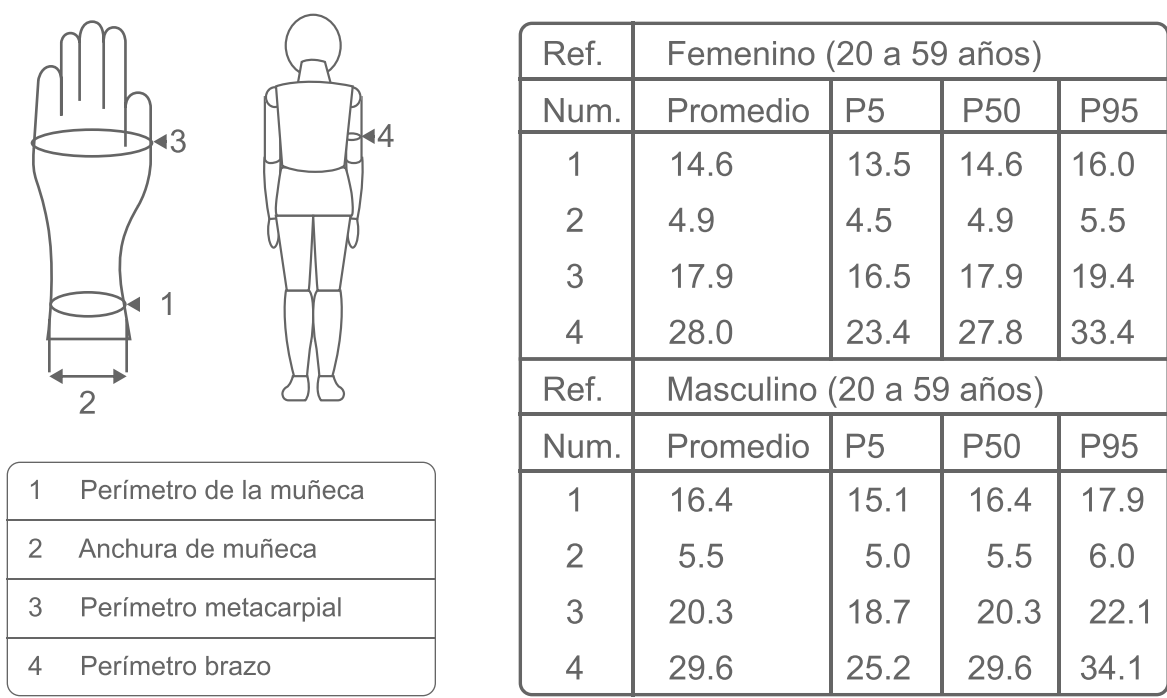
3

4

1

2

| 1 | Perímetro de la muñeca |
|---|---|
| 2 | Anchura de muñeca |
| 3 | Perímetro metacarpial |
| 4 | Perímetro brazo |

| Ref. | Femenino (20 a 59 años) | | | |
|---|---|---|---|---|
| Num. | Promedio | P5 | P50 | P95 |
| 1 | 14.6 | 13.5 | 14.6 | 16.0 |
| 2 | 4.9 | 4.5 | 4.9 | 5.5 |
| 3 | 17.9 | 16.5 | 17.9 | 19.4 |
| 4 | 28.0 | 23.4 | 27.8 | 33.4 |
| Ref. | Masculino (20 a 59 años) | | | |
| Num. | Promedio | P5 | P50 | P95 |
| 1 | 16.4 | 15.1 | 16.4 | 17.9 |
| 2 | 5.5 | 5.0 | 5.5 | 6.0 |
| 3 | 20.3 | 18.7 | 20.3 | 22.1 |
| 4 | 29.6 | 25.2 | 29.6 | 34.1 |